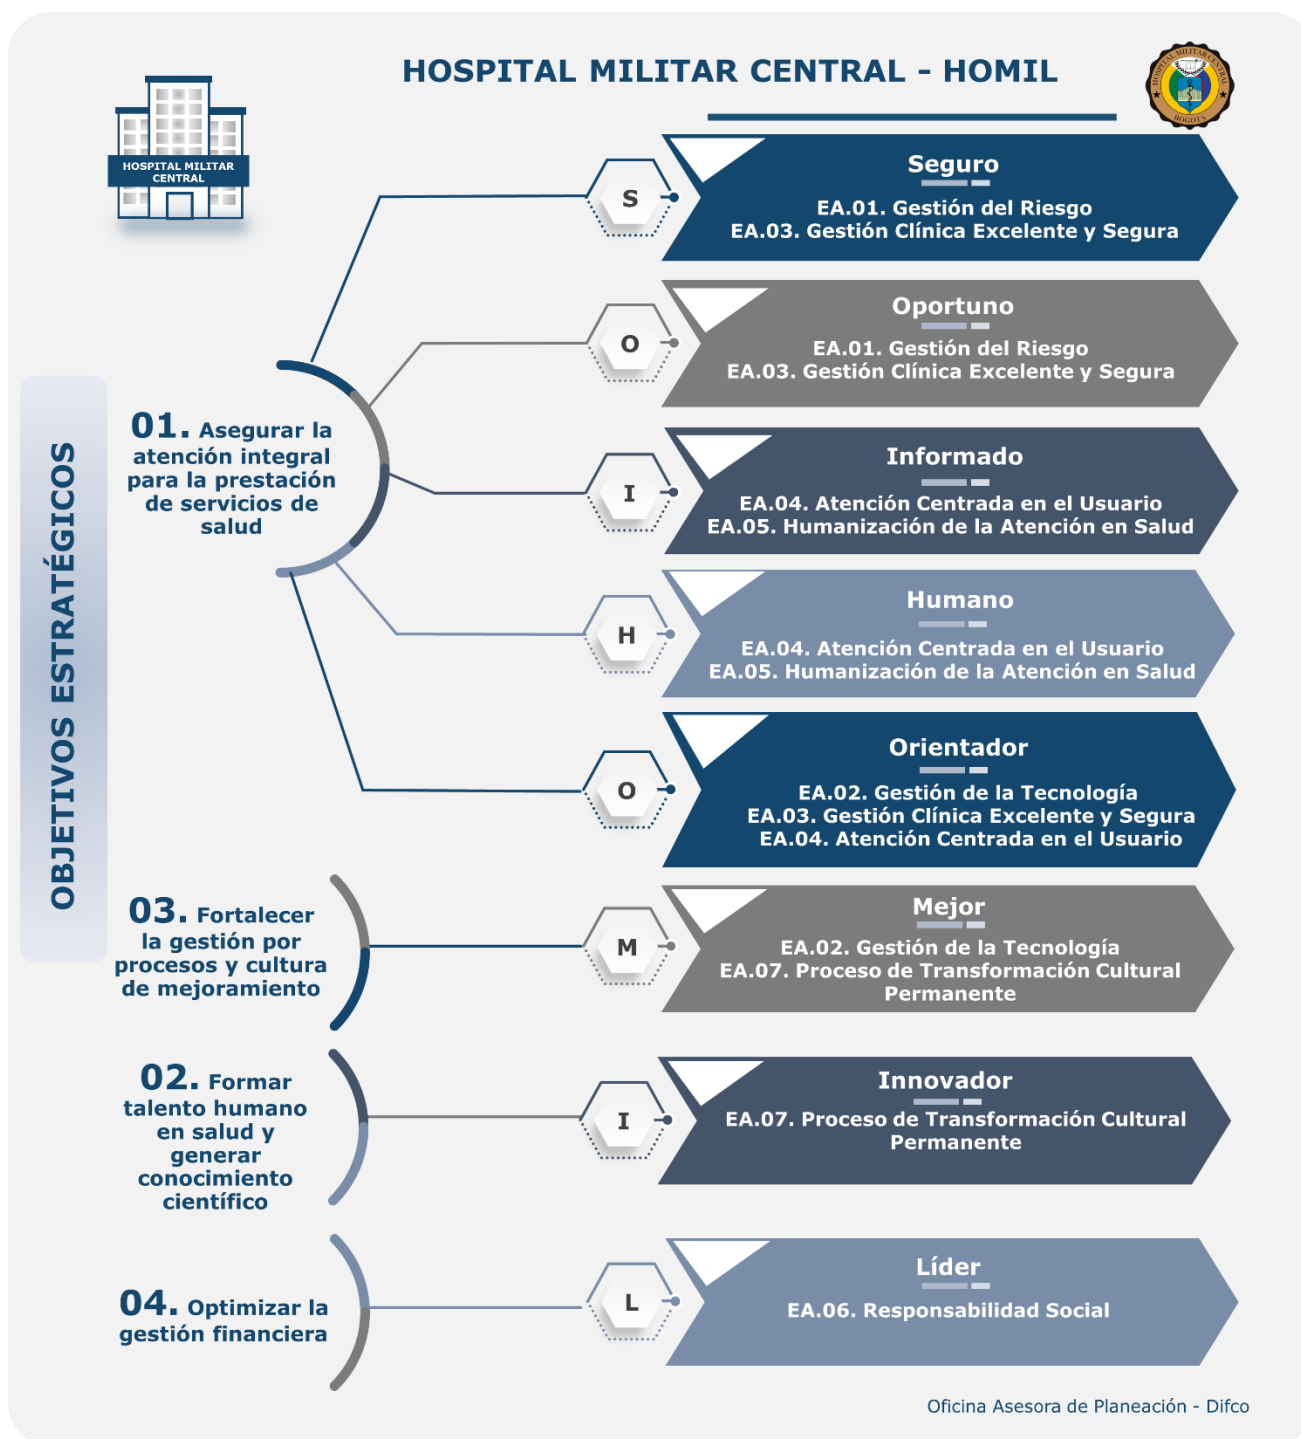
HOSPITAL MILITAR CENTRAL - HOMIL

HOSPITAL MILITAR CENTRAL

OBJETIVOS ESTRATÉGICOS

01. Asegurar la atención integral para la prestación de servicios de salud

S

Seguro

EA.01. Gestión del Riesgo
EA.03. Gestión Clínica Excelente y Segura

O

Oportuno

EA.01. Gestión del Riesgo
EA.03. Gestión Clínica Excelente y Segura

I

Informado

EA.04. Atención Centrada en el Usuario
EA.05. Humanización de la Atención en Salud

H

Humano

EA.04. Atención Centrada en el Usuario
EA.05. Humanización de la Atención en Salud

O

Orientador

EA.02. Gestión de la Tecnología
EA.03. Gestión Clínica Excelente y Segura
EA.04. Atención Centrada en el Usuario

03. Fortalecer la gestión por procesos y cultura de mejoramiento

M

Mejor

EA.02. Gestión de la Tecnología
EA.07. Proceso de Transformación Cultural Permanente

02. Formar talento humano en salud y generar conocimiento científico

I

Innovador

EA.07. Proceso de Transformación Cultural Permanente

04. Optimizar la gestión financiera

L

Líder

EA.06. Responsabilidad Social

Oficina Asesora de Planeación - Difco